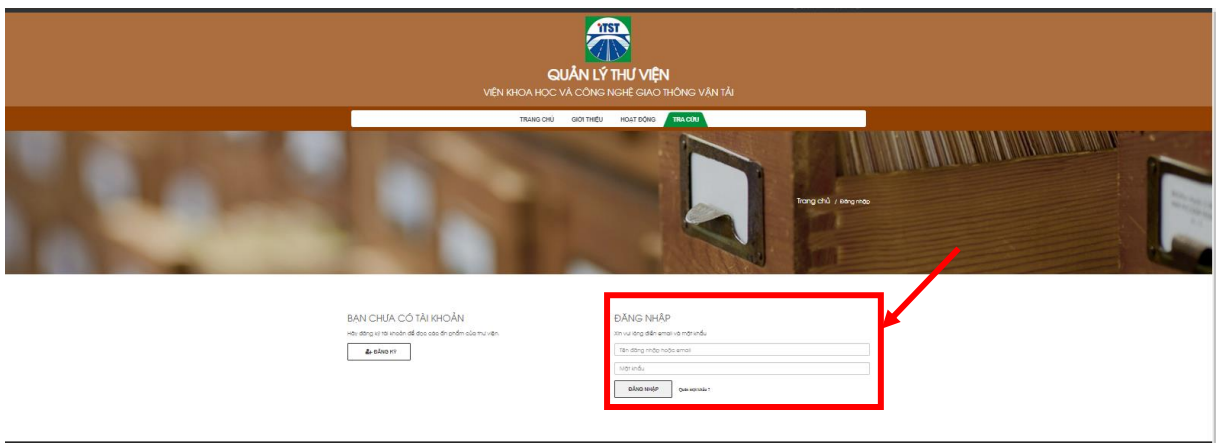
ITST

QUẢN LÝ THƯ VIỆN

VIỆN KHOA HỌC VÀ CÔNG NGHỆ GIAO THÔNG VẬN TẢI

TRANG CHỦ GIỚI THIỆU HOẠT ĐỘNG TRA CỨU

Trang chủ / Đăng nhập

BẠN CHƯA CÓ TÀI KHOẢN

Hãy đăng kí tài khoản để đọc các ấn phẩm của thư viện

ĐĂNG KÝ

ĐĂNG NHẬP

Xin vui lòng điền email và mật khẩu

Tên đăng nhập hoặc email

Mật khẩu

ĐĂNG NHẬP Quên mật khẩu ?